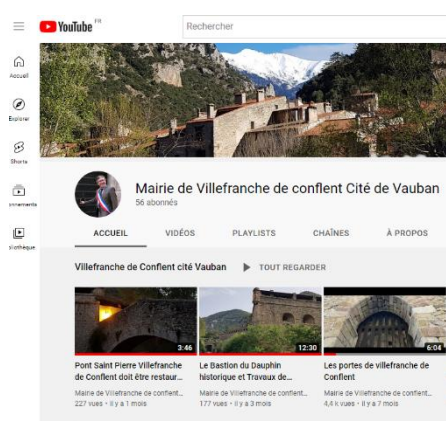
YouTube FR

Recherche

Accueil

Explorer

Shorts

Abonnements

Bibliothèque

Mairie de Villefranche de conflent Cité de Vauban

56 abonnés

ACCUEIL

VIDÉOS

PLAYLISTS

CHAÎNES

À PROPOS

Villefranche de Conflent cité Vauban

TOUT REGARDER

3:46

Pont Saint Pierre Villefranche de Conflent doit être restaur...

Mairie de Villefranche de conflent...

227 vues • il y a 1 mois

12:30

Le Bastion du Dauphin historique et Travaux de...

Mairie de Villefranche de conflent...

177 vues • il y a 3 mois

6:04

Les portes de villefranche de Conflent

Mairie de Villefranche de conflent...

4,4 k vues • il y a 7 mois